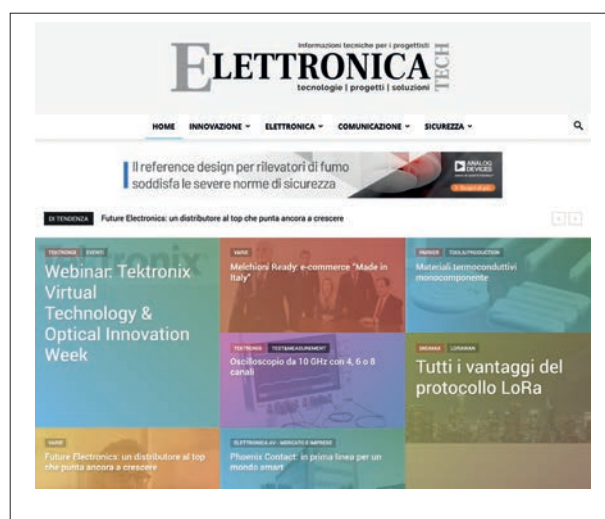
Informazioni tecniche per i progettisti

ELETTRONICA TECH

tecnologie | progetti | soluzioni

HOME INNOVAZIONE ELETTRONICA COMUNICAZIONE SICUREZZA

Il reference design per rilevatori di fumo soddisfa le severe norme di sicurezza

ANALOG DEVICES

DI TENDENZA Future Electronics: un distributore al top che punta ancora a crescere

TEKTRONIX EVENTI

Webinar: Tektronix Virtual Technology & Optical Innovation Week

VARIE

Melchioni Ready: e-commerce "Made in Italy"

PARKER TOOLS/PRODUCTION

Materiali termoconduttivi monocomponente

TEKTRONIX TEST&MEASUREMENT

Oscilloscopio da 10 GHz con 4, 6 o 8 canali

SEMAWI LORAWAN

Tutti i vantaggi del protocollo LoRa

VARIE

Future Electronics: un distributore al top che punta ancora a crescere

ELETTRONICA AV - MERCATO E IMPRESE

Phoenix Contact: in prima linea per un mondo smart